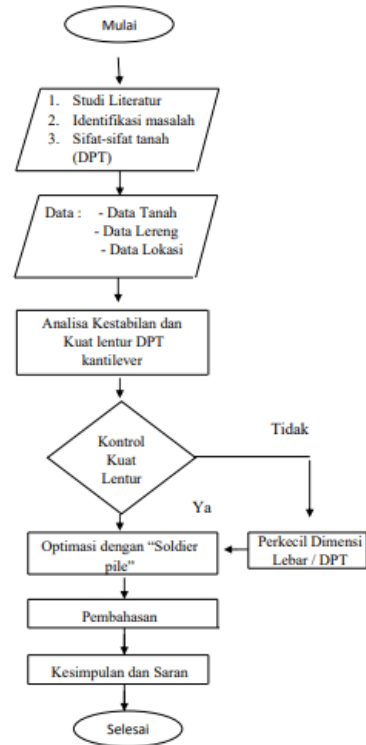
Mulai

1. Studi Literatur
2. Identifikasi masalah
3. Sifat-sifat tanah (DPT)

Data : - Data Tanah
- Data Lereng
- Data Lokasi

Analisa Kestabilan dan Kuat lentur DPT kantilever

Kontrol Kuat Lentur

Tidak

Ya

Optimasi dengan "Soldier pile"

Perkecil Dimensi Lebar / DPT

Pembahasan

Kesimpulan dan Saran

Selesai